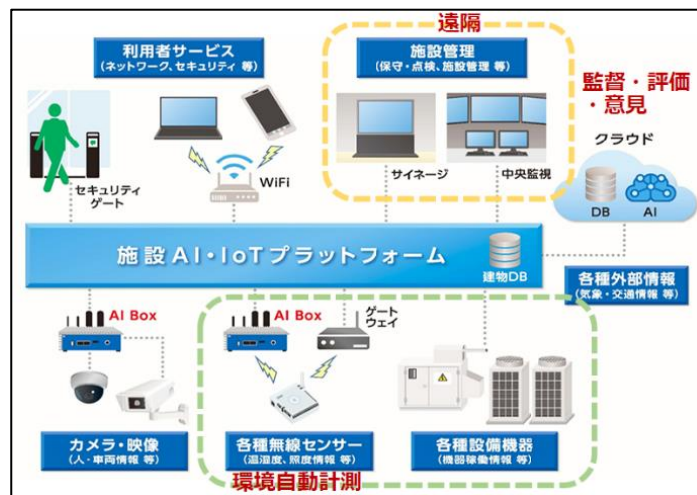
遠隔

利用者サービス
(ネットワーク、セキュリティ 等)

施設管理
(保守・点検、施設管理 等)

監督・評価・意見

クラウド

セキュリティゲート

WiFi

サイネージ

中央監視

DB

AI

施設 AI・IoT プラットフォーム

建物DB

各種外部情報
(気象・交通情報 等)

AI Box

AI Box

ゲートウェイ

カメラ・映像
(人・車両情報 等)

各種無線センサー
(温湿度、照度情報 等)

各種設備機器
(機器稼働情報 等)

環境自動計測